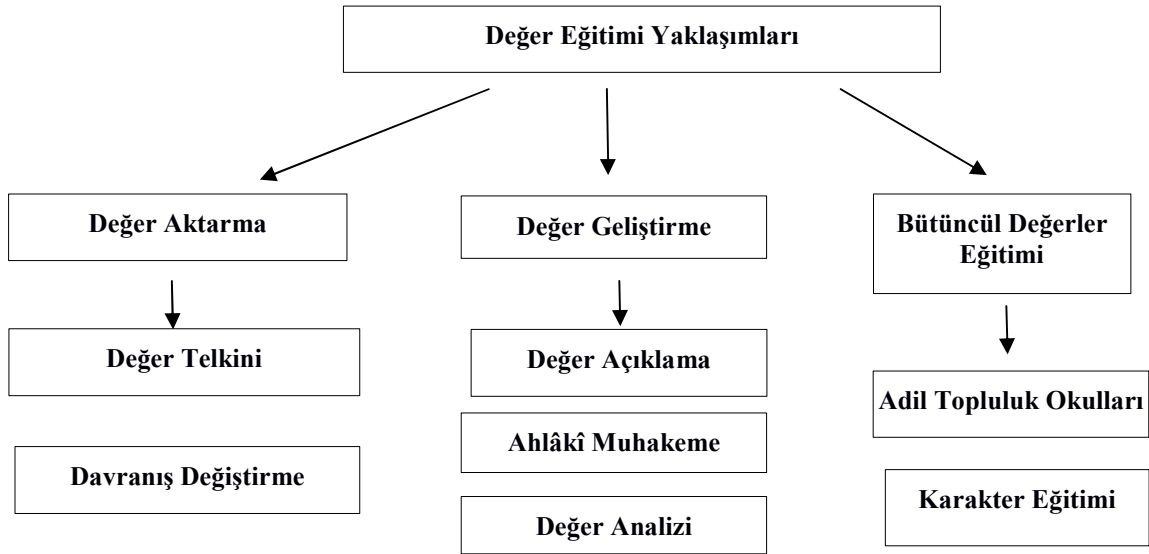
Değer Eğitimi Yaklaşımları

Değer Aktarma

Değer Telkini

Davranış Değiştirme

Değer Geliştirme

Değer Açıklama

Ahlâkî Muhakeme

Değer Analizi

Bütüncül Değerler Eğitimi

Adil Topluluk Okulları

Karakter Eğitimi